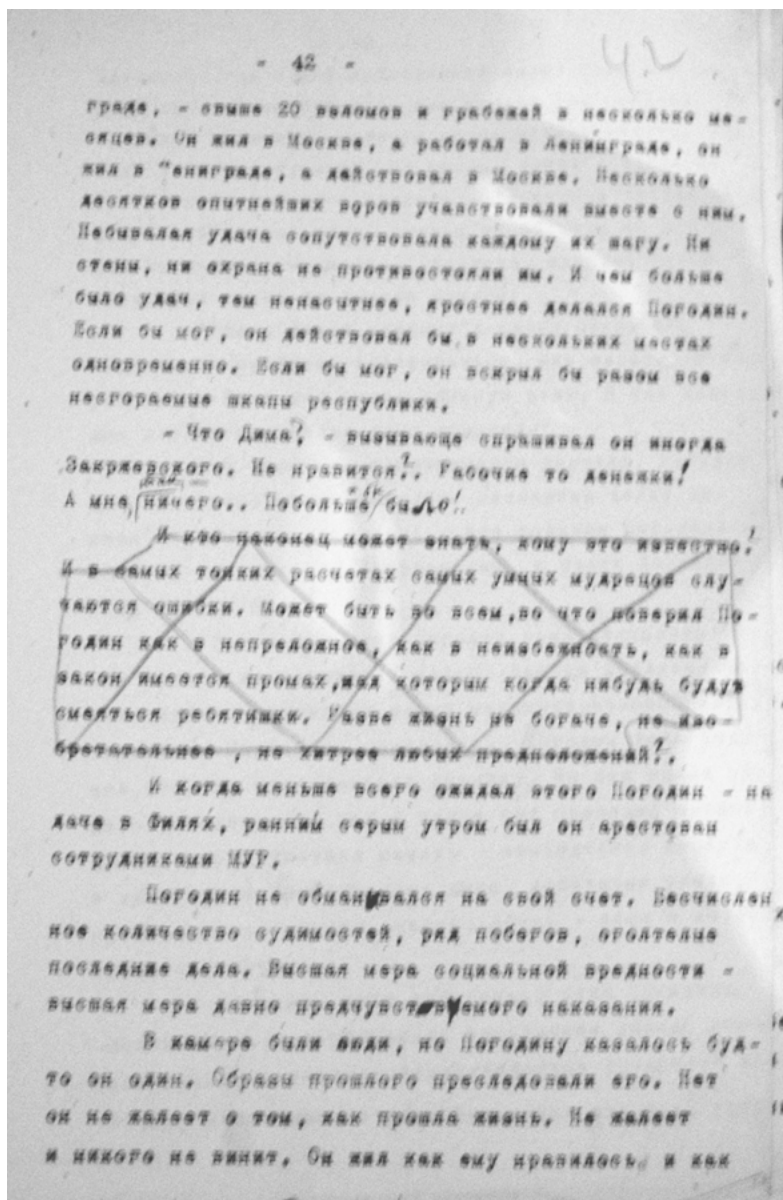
- 42 -

42

града, - свыше 20 взломов и грабежей в несколько месяцев. Он жил в Москве, а работал в Ленинграде, он жил в Ленинграде, а действовал в Москве. Несколько десятков опытнейших воров участвовали вместе с ним. Небывалая удача сопутствовала каждому их шагу. Ни стены, ни охрана не противостояли им. И чем больше было удач, тем ненасытнее, яростнее делался Погодин. Если бы мог, он действовал бы в нескольких местах одновременно. Если бы мог, он вскрыл бы разом все несгораемые шкафы республики.

- Что Дима? - вызывающе спрашивал он иногда Закржевского. Не нравится?.. Рабочие то денежки! А мне ничего.. Побольше бы бы!

И кто наконец может знать, кому это известно! И в самых тонких расчетах самых умных мудрецов случаются ошибки. Может быть во всем, во что поверил Погодин как в непреложное, как в неизбежность, как в закон, имеется промах, над которым когда нибудь будут смеяться ребятишки. Разве жизнь не богаче, не изобретательнее , не хитрее любых предположений?.

И когда меньше всего ожидал этого Погодин - на даче в Филях, ранним серым утром был он арестован сотрудниками МУР.

Погодин не обманывался на свой счет. Бесчисленное количество судимостей, ряд побегов, оголтелые последние дела. Высшая мера социальной вредности - высшая мера давно предчувствуемого наказания.

В камере были люди, но Погодину казалось будто он один. Образы прошлого преследовали его. Нет он не жалеет о том, как прошла жизнь. Не жалеет и никого не винит. Он жил как ему нравилось, и как